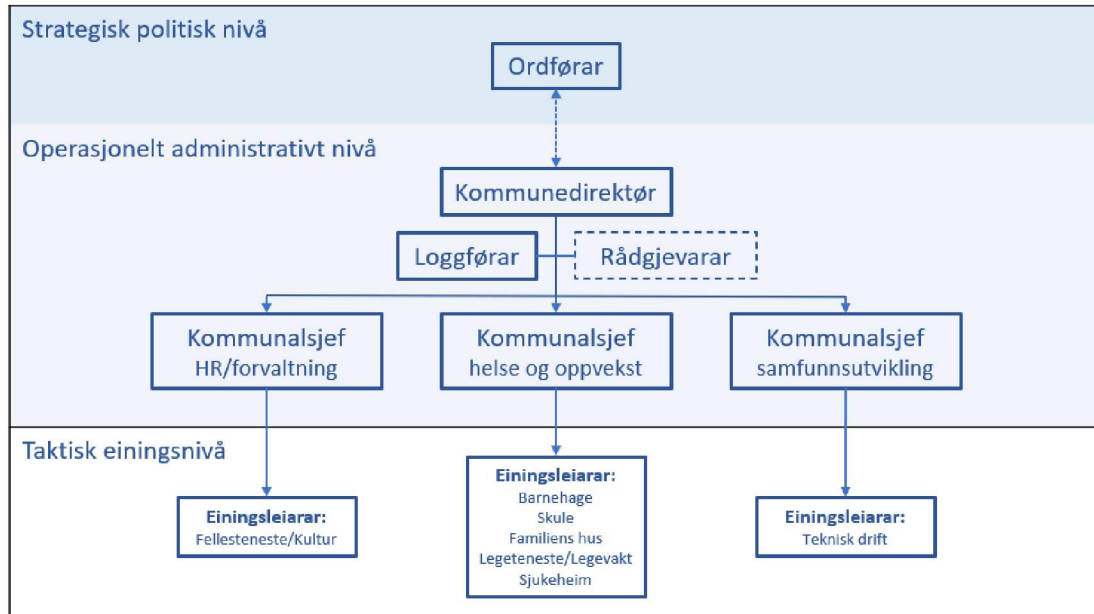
Strategisk politisk nivå

Ordførar

Operasjonelt administrativt nivå

Kommunedirektør

Loggførar

Rådgjevarar

Kommunalsjef HR/forvaltning

Kommunalsjef helse og oppvekst

Kommunalsjef samfunnsutvikling

Taktisk einingsnivå

Einingsleiarar:
Fellesteneste/Kultur

Einingsleiarar:
Barnehage
Skule
Familiens hus
Legeteneste/Legevakt
Sjukeheim

Einingsleiarar:
Teknisk drift